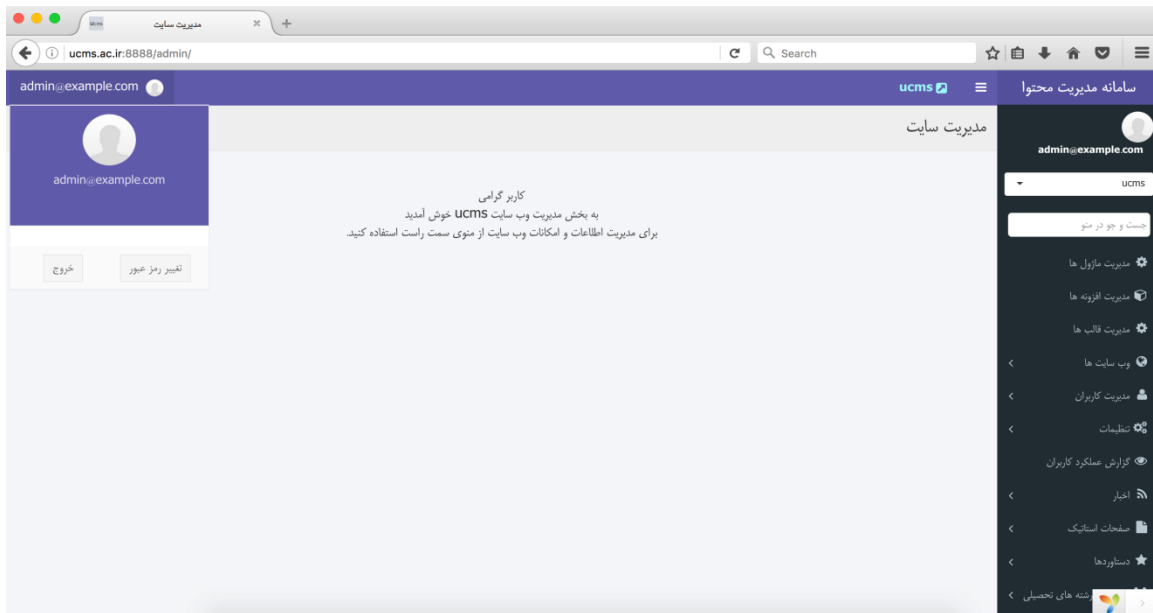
مدیریت سایت

ucms.ac.ir:8888/admin/

Search

admin@example.com

ucms

سامانه مدیریت محتوا

admin@example.com

تغییر رمز عبور

خروج

مدیریت سایت

کاربر گرامی
به بخش مدیریت وب سایت ucms خوش آمدید
برای مدیریت اطلاعات و امکانات وب سایت از منوی سمت راست استفاده کنید.

admin@example.com

ucms

جست و جو در منو

مدیریت ماژول ها

مدیریت افزونه ها

مدیریت قالب ها

وب سایت ها

مدیریت کاربران

تنظیمات

گزارش عملکرد کاربران

اخبار

صفحات استاتیک

دستاوردها

رشته های تحصیلی